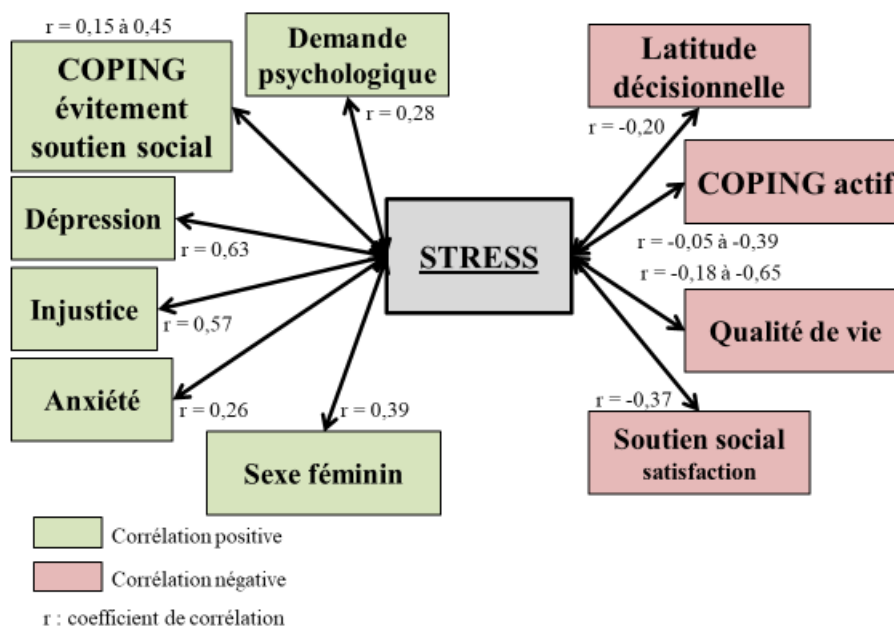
r = 0,15 à 0,45

COPING évitement soutien social

Demande psychologique

r = 0,28

Latitude décisionnelle

r = -0,20

COPING actif

Dépression

r = 0,63

STRESS

r = -0,05 à -0,39

r = -0,18 à -0,65

Injustice

r = 0,57

Qualité de vie

Anxiété

r = 0,26

r = 0,39

r = -0,37

Soutien social satisfaction

Sexe féminin

Corrélation positive

Corrélation négative

r : coefficient de corrélation